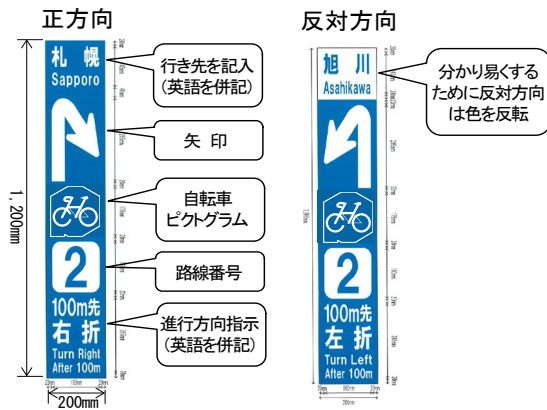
正方向

札幌
Sapporo

2

100m先
右折
Turn Right
After 100m

1，200mm

200mm

行き先を記入
(英語を併記)

矢印

自転車
ピクトグラム

路線番号

進行方向指示
(英語を併記)

反対方向

旭川
Asahikawa

2

100m先
左折
Turn Left
After 100m

分かり易くする
ために反対方向
は色を反転